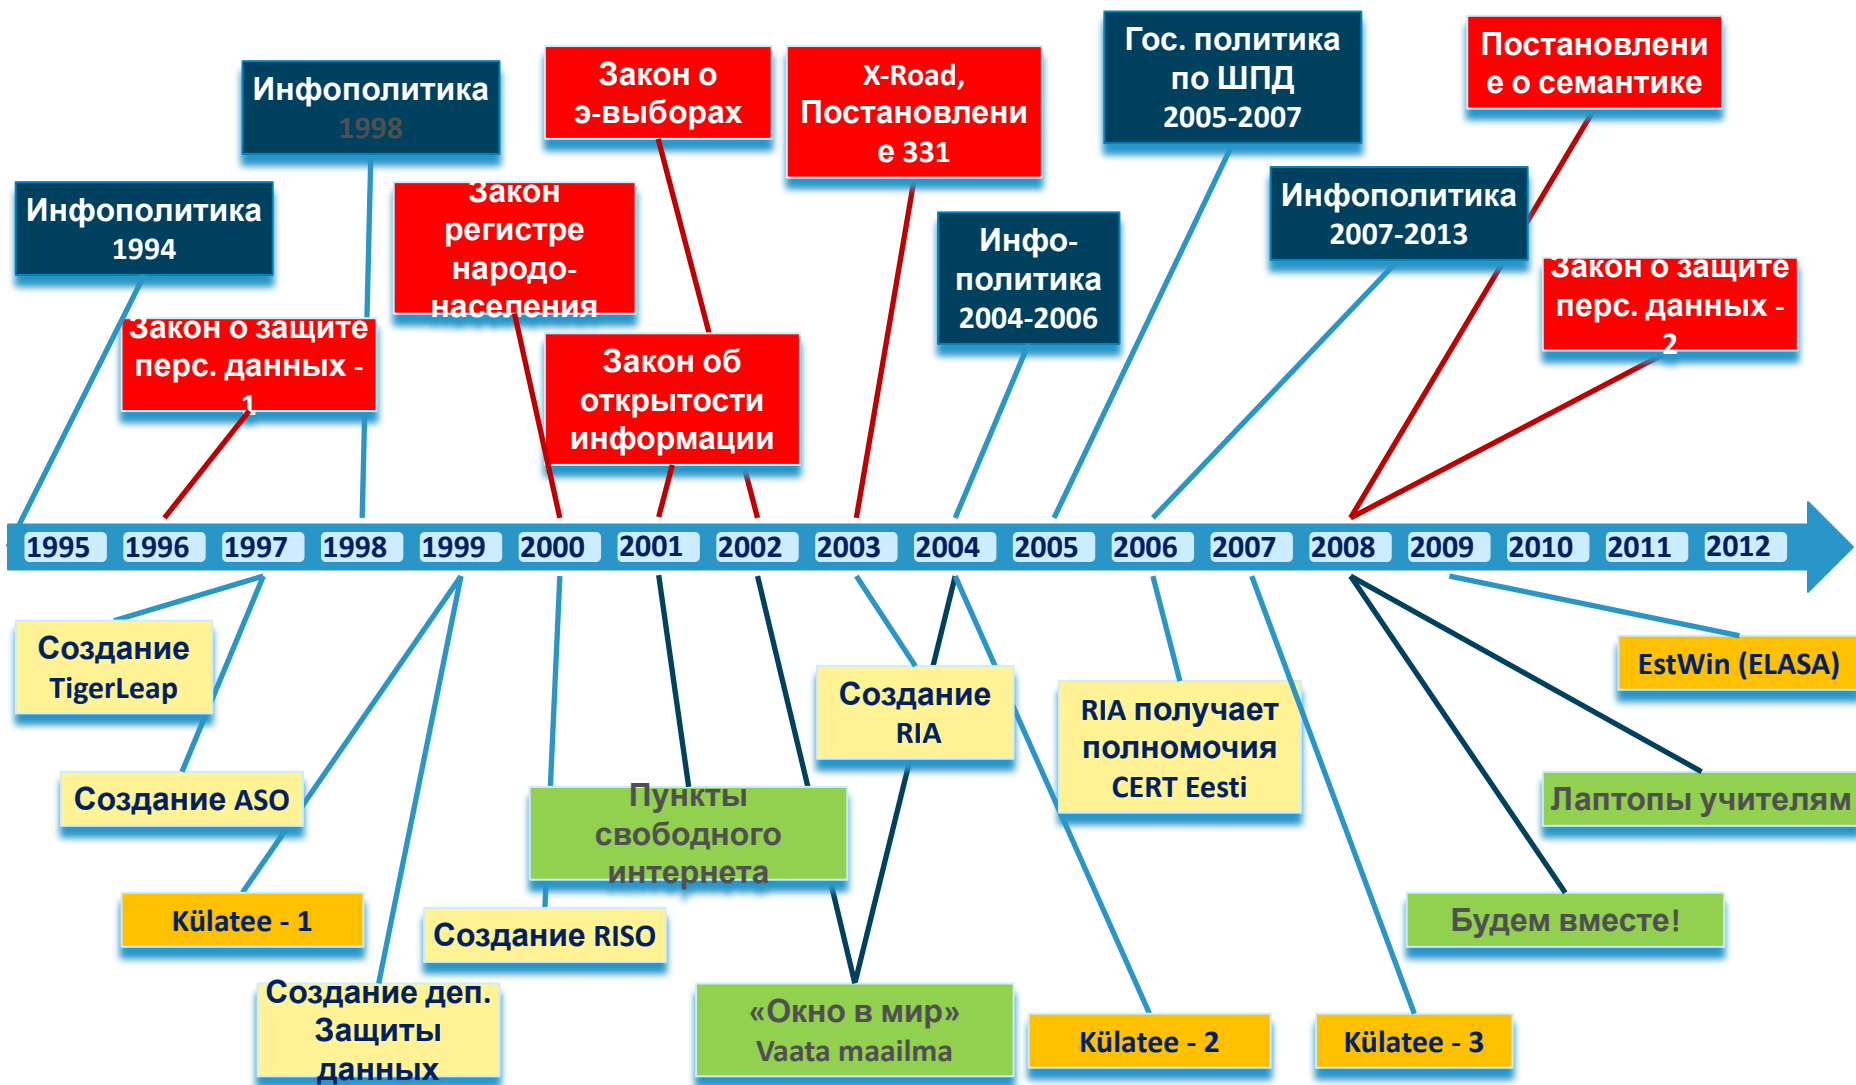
Инфополитика 1998

Закон о э-выборах

X-Road, Постановление 331

Гос. политика по ШПД 2005-2007

Постановление о семантике

Инфополитика 1994

Закон регистре народонаселения

Инфо-политика 2004-2006

Инфополитика 2007-2013

Закон о защите перс. данных - 1

Закон об открытости информации

Закон о защите перс. данных - 2

1995 1996 1997 1998 1999 2000 2001 2002 2003 2004 2005 2006 2007 2008 2009 2010 2011 2012

Создание TigerLeap

Создание RIA

RIA получает полномочия CERT Eesti

EstWin (ELASA)

Создание ASO

Пункты свободного интернета

Лаптопы учителям

Külatee - 1

Создание RISO

Будем вместе!

Создание деп. Защиты данных

«Окно в мир» Vaata maailma

Külatee - 2

Külatee - 3